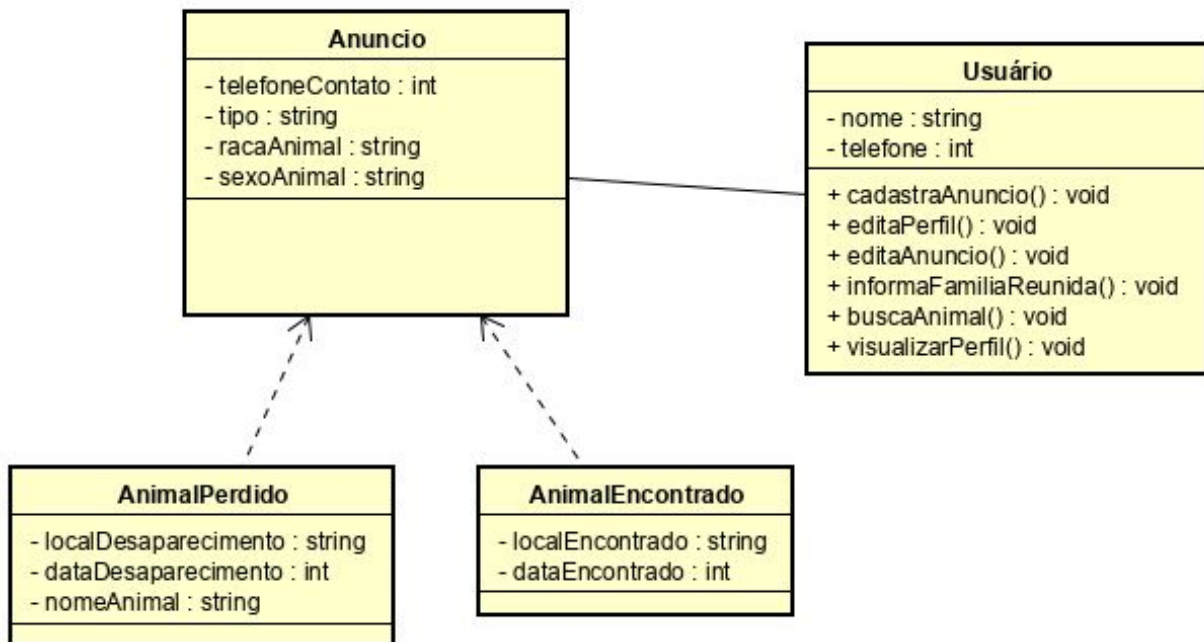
Anuncio
- telefoneContato : int
- tipo : string
- racaAnimal : string
- sexoAnimal : string

Usuário
- nome : string
- telefone : int
+ cadastraAnuncio() : void
+ editaPerfil() : void
+ editaAnuncio() : void
+ informaFamiliaReunida() : void
+ buscaAnimal() : void
+ visualizarPerfil() : void

AnimalPerdido
- localDesaparecimento : string
- dataDesaparecimento : int
- nomeAnimal : string

AnimalEncontrado
- localEncontrado : string
- dataEncontrado : int